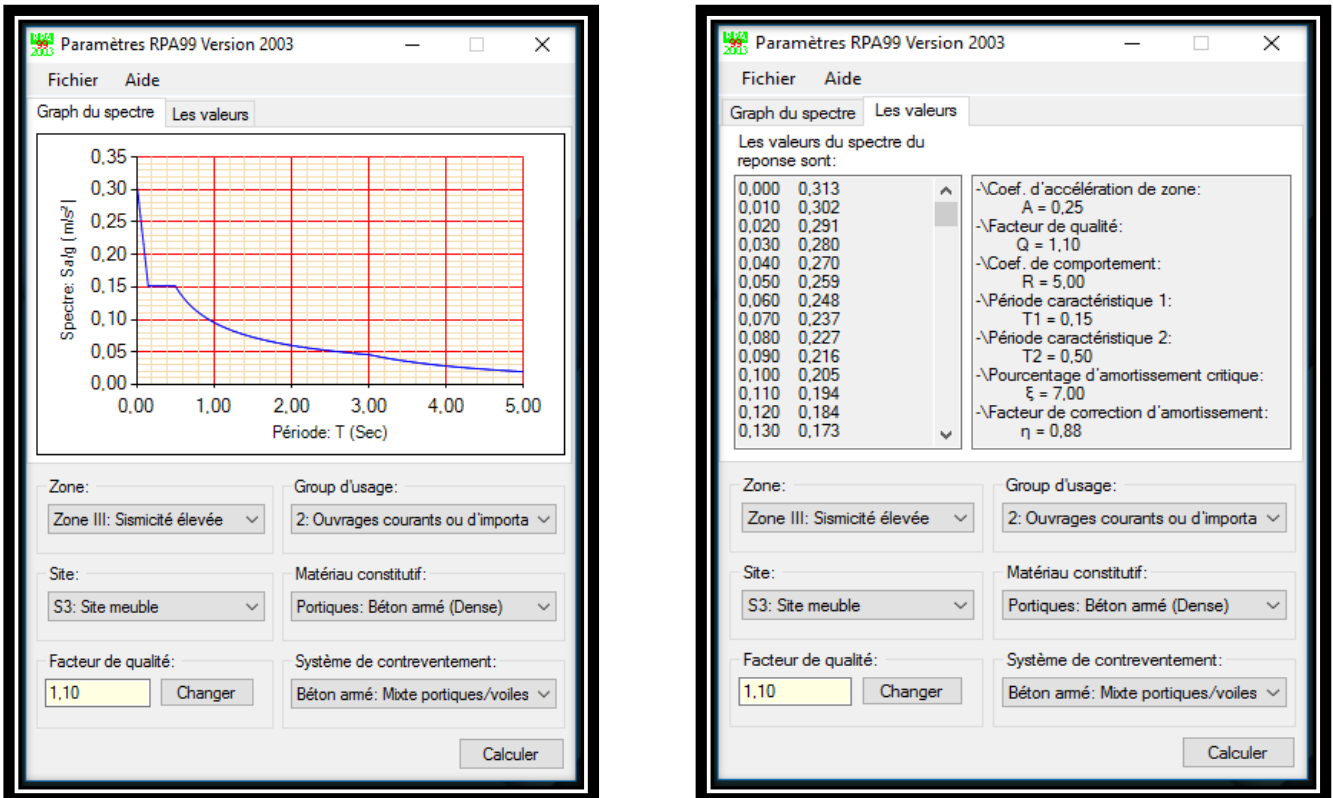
RPA 99 2003 Paramètres RPA99 Version 2003

Fichier Aide

Graph du spectre | Les valeurs

0,35
0,30
0,25
0,20
0,15
0,10
0,05
0,00

Spectre: Sa/g [ m/s² ]

0,00 1,00 2,00 3,00 4,00 5,00

Période: T (Sec)

Zone:
Zone III: Sismicité élevée

Group d'usage:
2: Ouvrages courants ou d'importa

Site:
S3: Site meuble

Matériau constitutif:
Portiques: Béton armé (Dense)

Facteur de qualité:
1,10
Changer

Système de contreventement:
Béton armé: Mixte portiques/voiles

Calculer

RPA 99 2003 Paramètres RPA99 Version 2003

Fichier Aide

Graph du spectre | Les valeurs

Les valeurs du spectre du reponse sont:

| | |
|---|---|
| 0,000 | 0,313 |
| 0,010 | 0,302 |
| 0,020 | 0,291 |
| 0,030 | 0,280 |
| 0,040 | 0,270 |
| 0,050 | 0,259 |
| 0,060 | 0,248 |
| 0,070 | 0,237 |
| 0,080 | 0,227 |
| 0,090 | 0,216 |
| 0,100 | 0,205 |
| 0,110 | 0,194 |
| 0,120 | 0,184 |
| 0,130 | 0,173 |

-\Coef. d'accélération de zone:
A = 0,25
-\Facteur de qualité:
Q = 1,10
-\Coef. de comportement:
R = 5,00
-\Période caractéristique 1:
T1 = 0,15
-\Période caractéristique 2:
T2 = 0,50
-\Pourcentage d'amortissement critique:
ξ = 7,00
-\Facteur de correction d'amortissement:
η = 0,88

Zone:
Zone III: Sismicité élevée

Group d'usage:
2: Ouvrages courants ou d'importa

Site:
S3: Site meuble

Matériau constitutif:
Portiques: Béton armé (Dense)

Facteur de qualité:
1,10
Changer

Système de contreventement:
Béton armé: Mixte portiques/voiles

Calculer